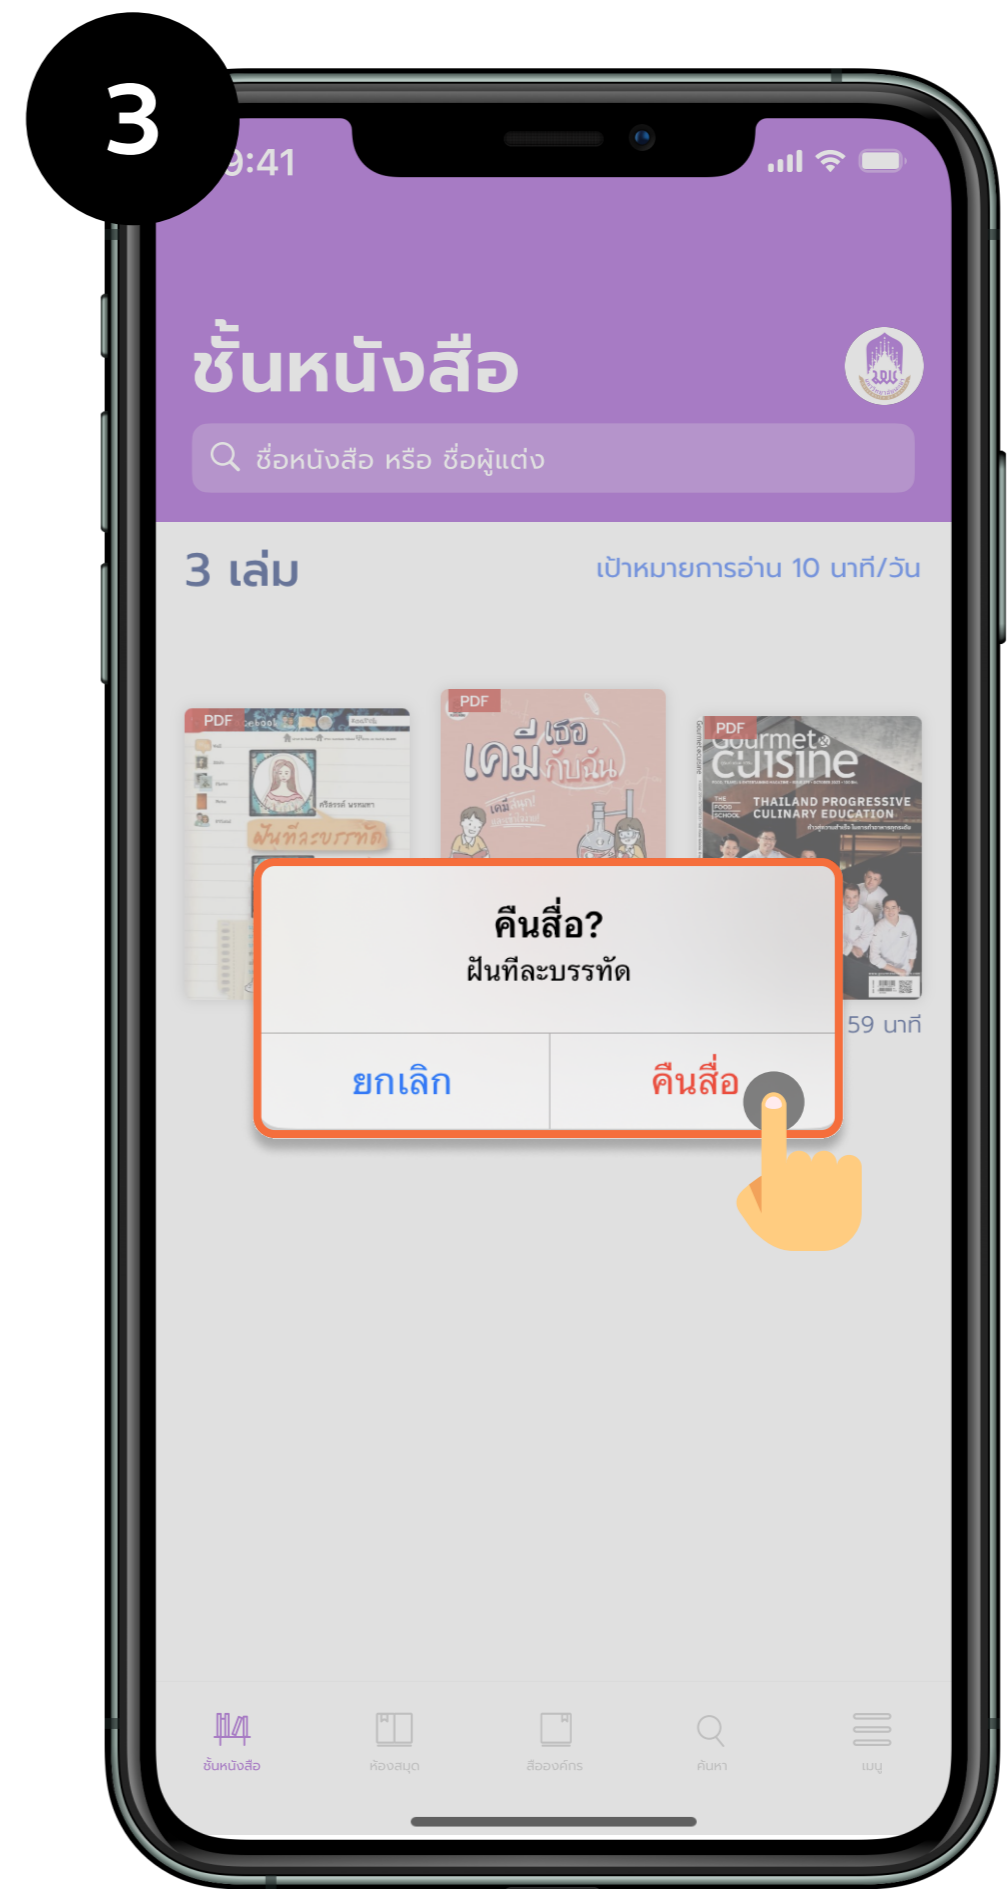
3

9:41

ชั้นหนังสือ

ชื่อหนังสือ หรือ ชื่อผู้แต่ง

3 เล่ม

เป้าหมายการอ่าน 10 นาที/วัน

PDF

ฝันทีละบรรทัด

PDF

เคมีกับฉัน

PDF

Gourmet Cuisine

THAILAND PROGRESSIVE CULINARY EDUCATION

คืนสื่อ?

ฝันทีละบรรทัด

ยกเลิก

คืนสื่อ

59 นาที

ชั้นหนังสือ

ห้องสมุด

สื่อองค์กร

ค้นหา

เมนู